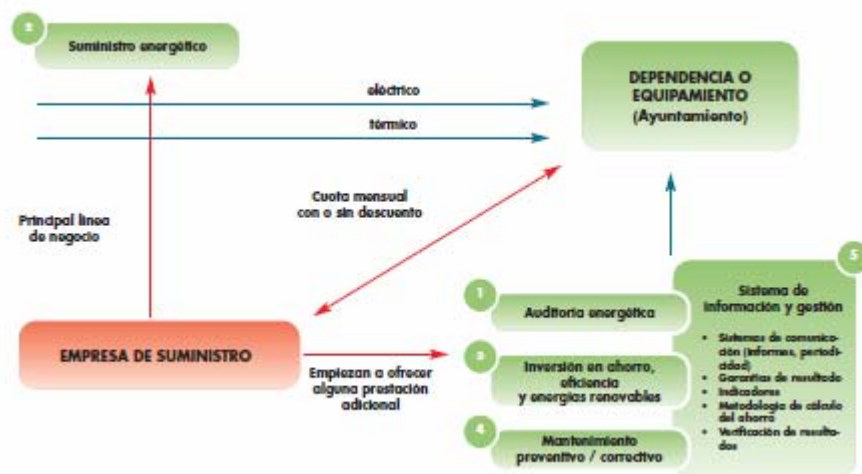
2

Suministro energético

eléctrico

térmico

DEPENDENCIA O EQUIPAMIENTO (Ayuntamiento)

Cuota mensual con o sin descuento

Principal línea de negocio

EMPRESA DE SUMINISTRO

Empiezan a ofrecer alguna prestación adicional

1

Auditoría energética

3

Inversión en ahorro, eficiencia y energías renovables

4

Mantenimiento preventivo / correctivo

5

Sistema de información y gestión

- Sistemas de comunicación (informes, periodicidad)
- Garantías de resultado
- Indicadores
- Metodología de cálculo del ahorro
- Verificación de resultados